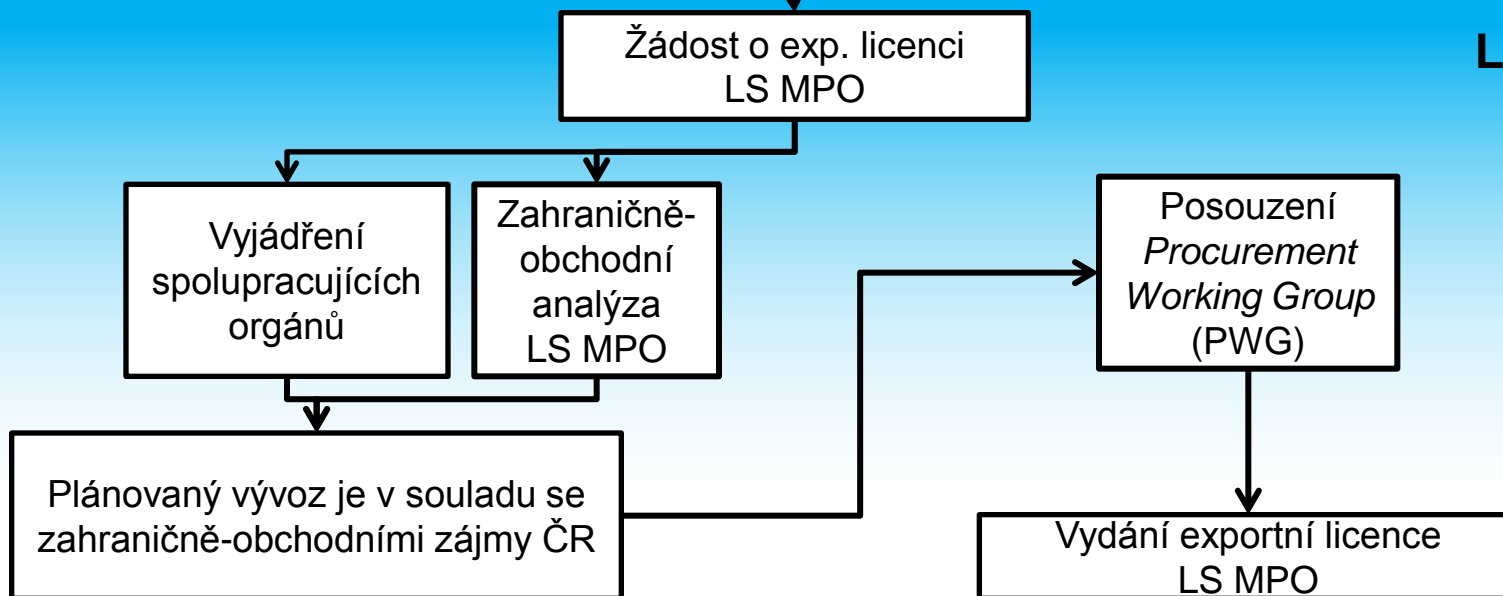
Žádost o exp. licenci
LS MPO

L

Vyjádření spolupracujících orgánů

Zahraničně-obchodní analýza
LS MPO

Posouzení
*Procurement Working Group*
(PWG)

Plánovaný vývoz je v souladu se zahraničně-obchodními zájmy ČR

Vydání exportní licence
LS MPO